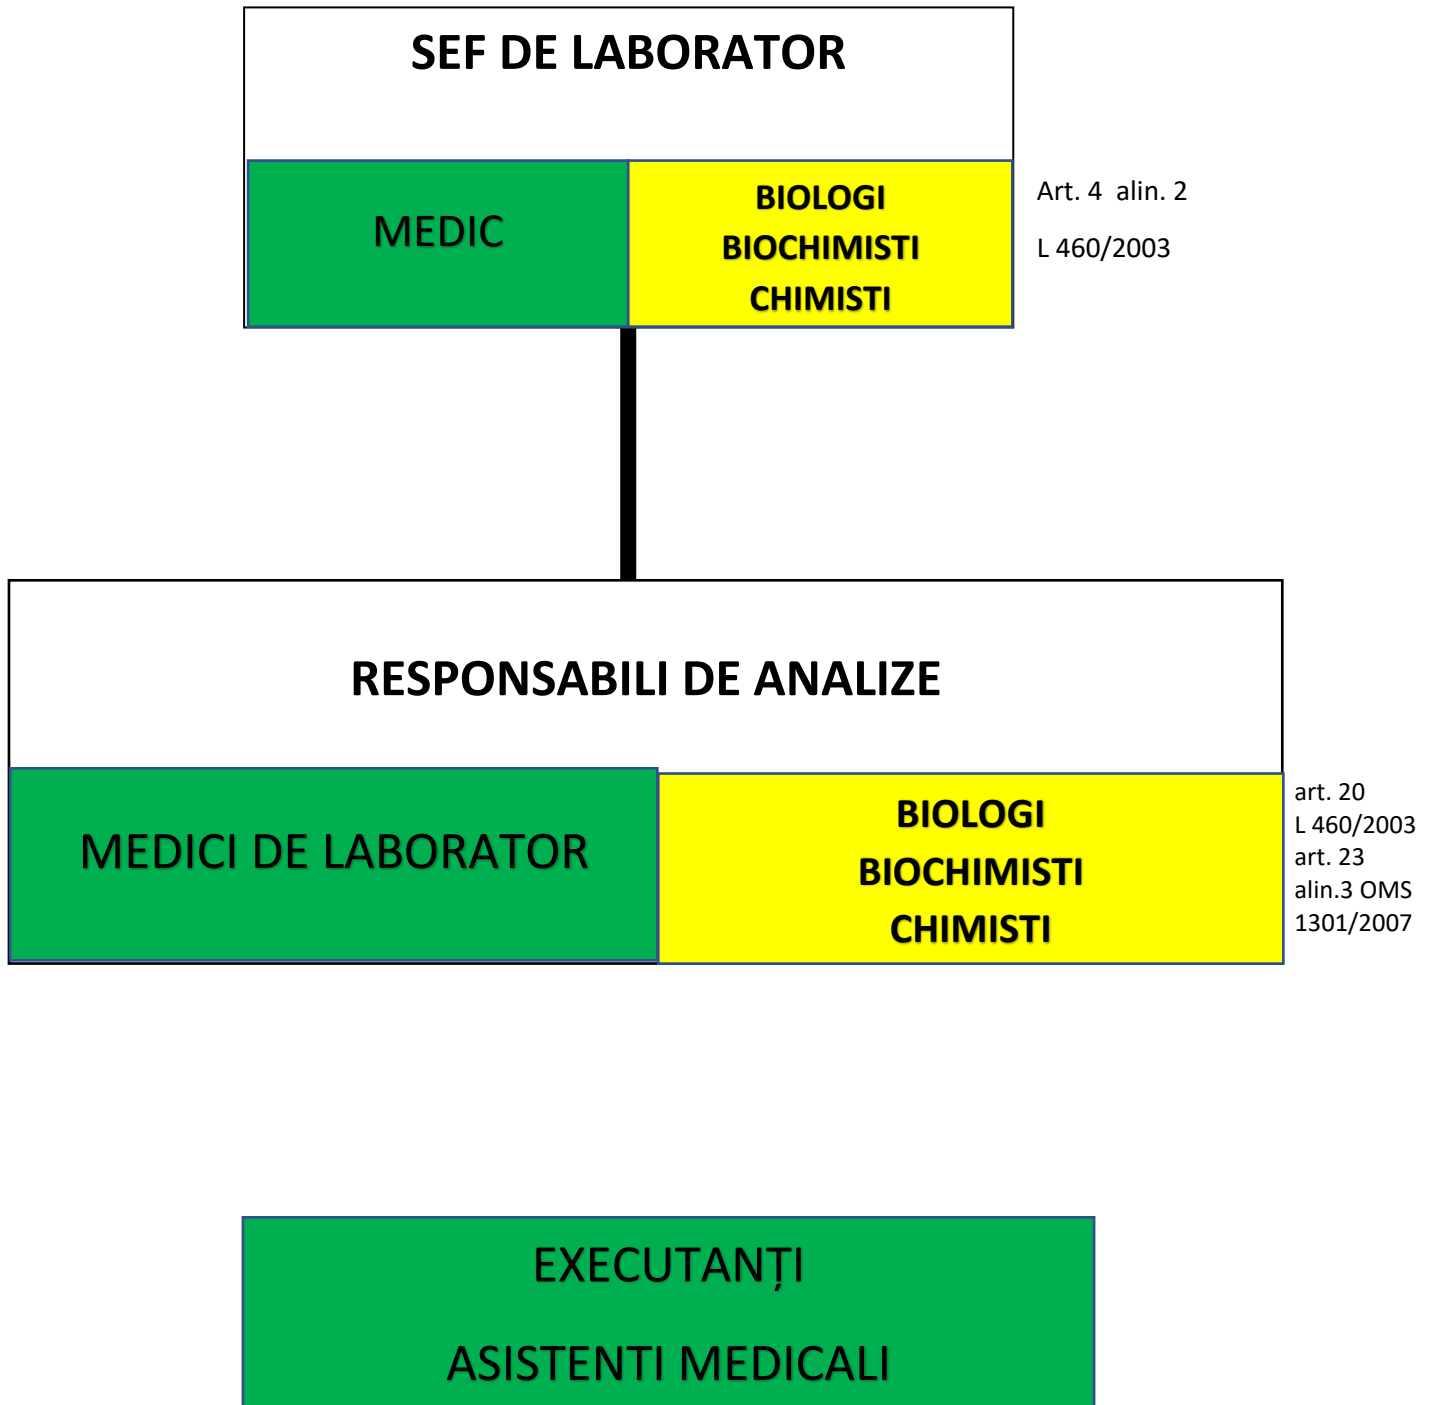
SEF DE LABORATOR

MEDIC

BIOLOGI
BIOCHIMISTI
CHIMISTI

Art. 4 alin. 2
L 460/2003

RESPONSABILI DE ANALIZE

MEDICI DE LABORATOR

BIOLOGI
BIOCHIMISTI
CHIMISTI

art. 20
L 460/2003
art. 23
alin.3 OMS
1301/2007

EXECUTANȚI

ASISTENTI MEDICALI